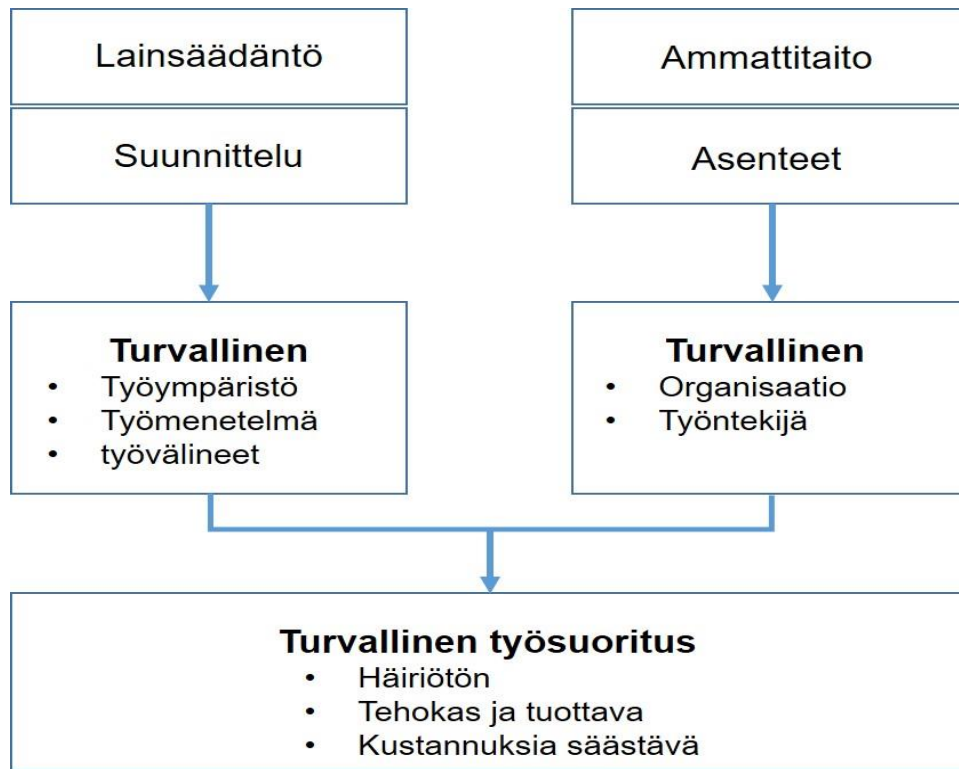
Lainsäädäntö

Suunnittelu

Ammattitaito

Asenteet

**Turvallinen**
- Työympäristö
- Työmenetelmä
- työvälineet

**Turvallinen**
- Organisaatio
- Työntekijä

**Turvallinen työsuoritus**
- Häiriötön
- Tehokas ja tuottava
- Kustannuksia säästävä